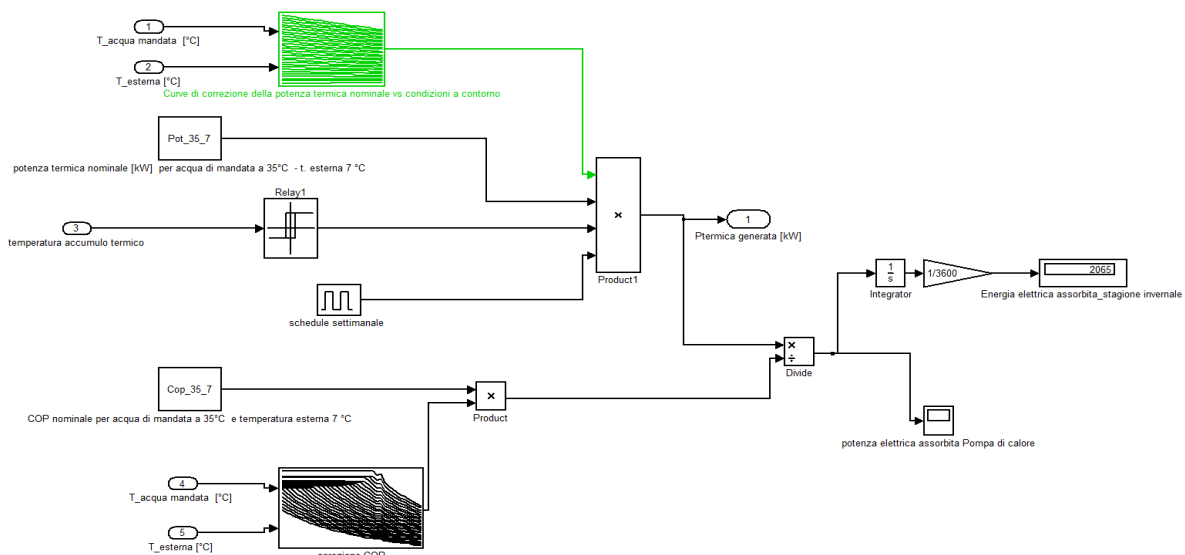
1
T_acqua mandata [°C]

2
T_esterna [°C]

Curve di correzione della potenza termica nominale vs condizioni a contorno

Pot_35_7
potenza termica nominale [kW] per acqua di mandata a 35°C - t. esterna 7 °C

Relay1

3
temperatura accumulo termico

×
Product1

1
Ptermica generata [kW]

schedule settimanale

1/s
Integrator

1/3600

2065
Energia elettrica assorbita_stagione invernale

Cop_35_7
COP nominale per acqua di mandata a 35°C e temperatura esterna 7 °C

×
Product

×
÷
Divide

potenza elettrica assorbita Pompa di calore

4
T_acqua mandata [°C]

5
T_esterna [°C]

correzione COP